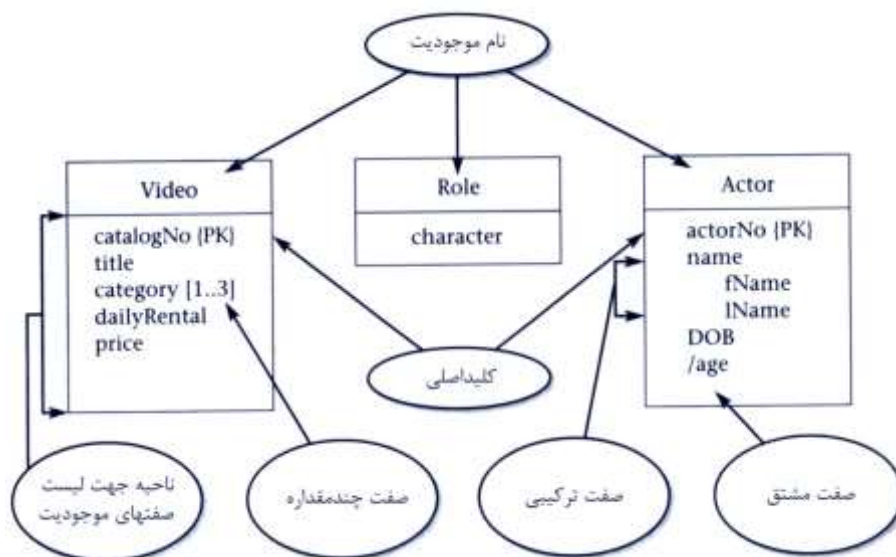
نام موجودیت

Video

catalogNo {PK}
title
category [1..3]
dailyRental
price

Role

character

Actor

actorNo {PK}
name
fName
lName
DOB
/age

کلیداصلی

ناحیه جهت لیست صفتهای موجودیت

صفت چندمقداره

صفت ترکیبی

صفت مشتق